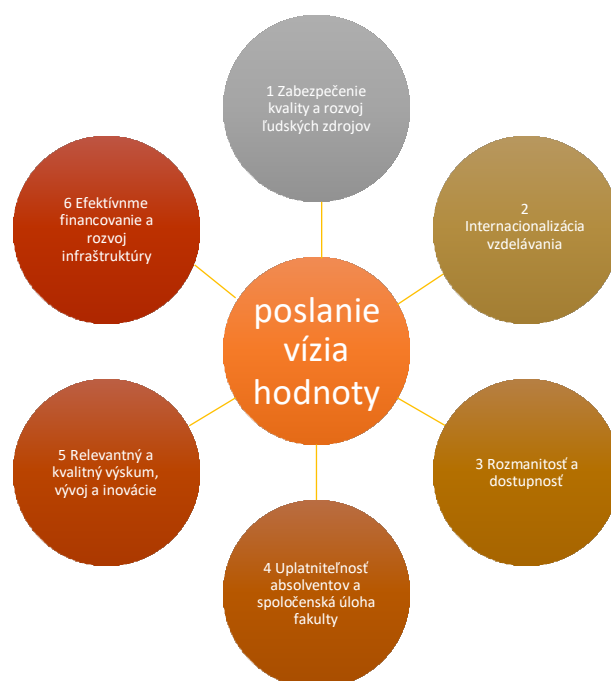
1 Zabezpečenie kvality a rozvoj ľudských zdrojov

2 Internacionalizácia vzdelávania

3 Rozmanitosť a dostupnosť

4 Uplatniteľnosť absolventov a spoločenská úloha fakulty

5 Relevantný a kvalitný výskum, vývoj a inovácie

6 Efektívnme financovanie a rozvoj infraštruktúry

poslanie vízia hodnoty